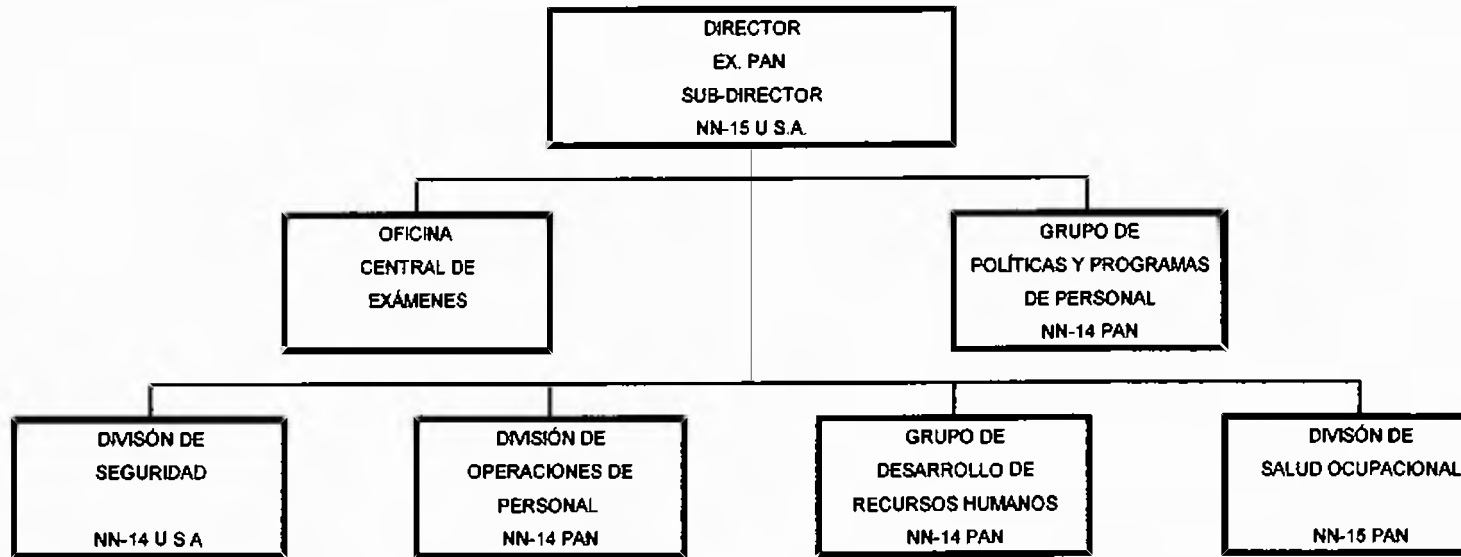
DIRECTOR
EX. PAN
SUB-DIRECTOR
NN-15 U S.A.

OFICINA
CENTRAL DE
EXÁMENES

GRUPO DE
POLÍTICAS Y PROGRAMAS
DE PERSONAL
NN-14 PAN

DIVISÓN DE
SEGURIDAD
NN-14 U S A

DIVISIÓN DE
OPERACIONES DE
PERSONAL
NN-14 PAN

GRUPO DE
DESARROLLO DE
RECURSOS HUMANOS
NN-14 PAN

DIVISÓN DE
SALUD OCUPACIONAL
NN-15 PAN